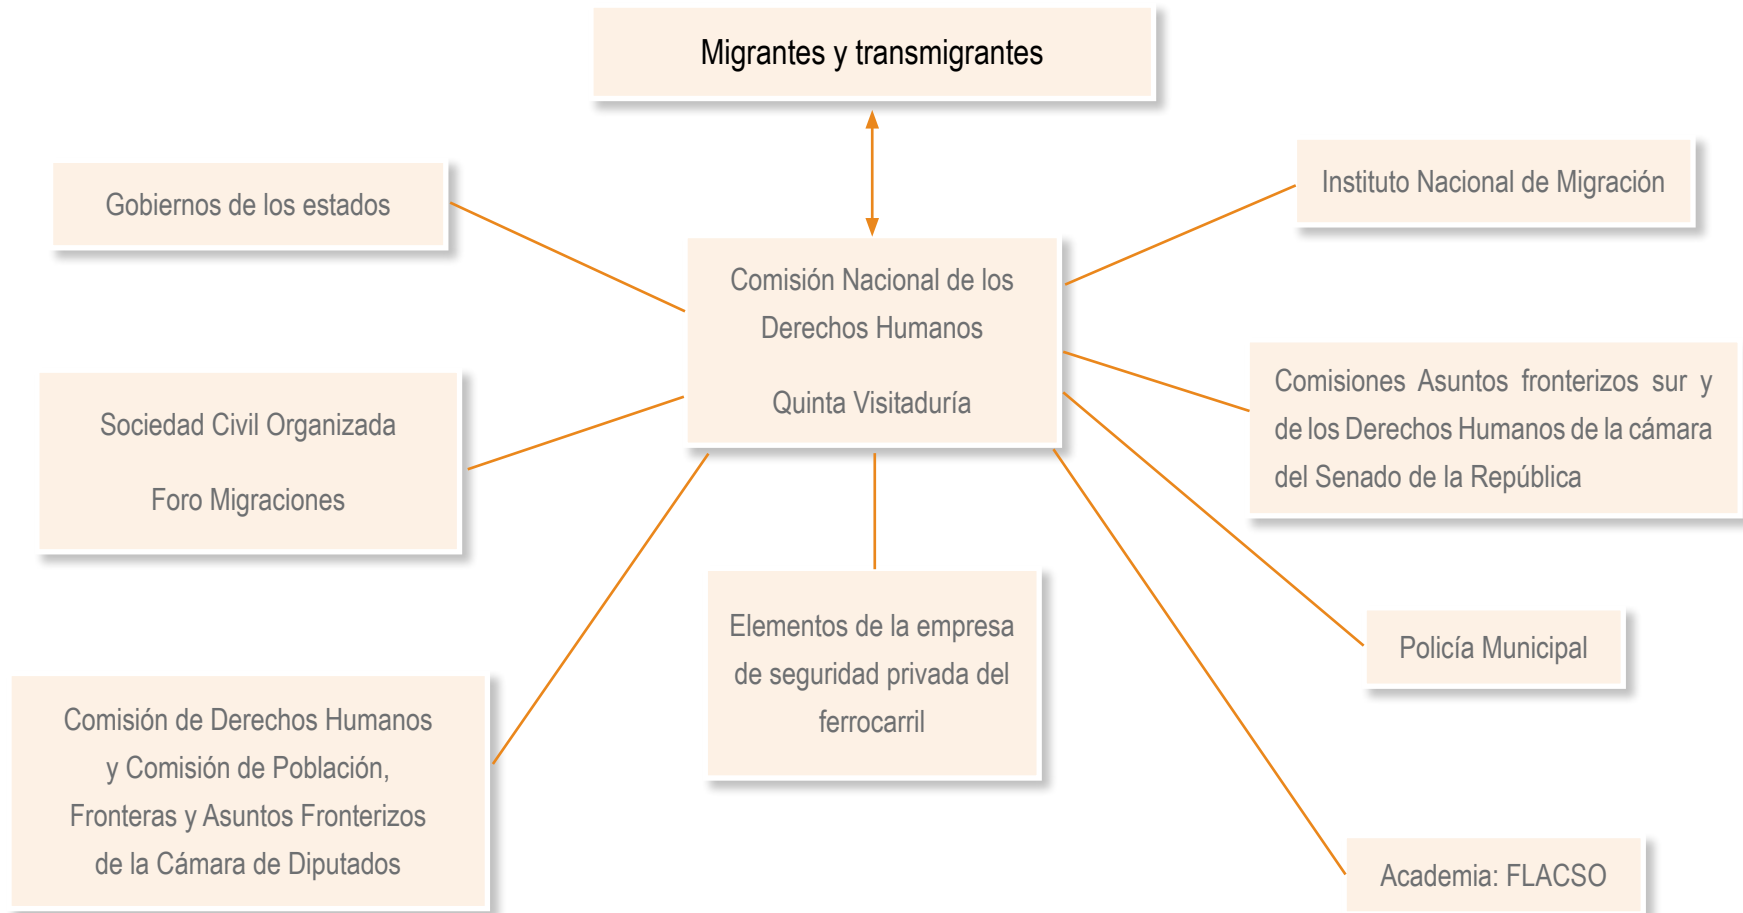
Migrantes y transmigrantes

Gobiernos de los estados

Instituto Nacional de Migración

Comisión Nacional de los Derechos Humanos

Quinta Visitaduría

Sociedad Civil Organizada

Foro Migraciones

Comisiones Asuntos fronterizos sur y de los Derechos Humanos de la cámara del Senado de la República

Policía Municipal

Elementos de la empresa de seguridad privada del ferrocarril

Comisión de Derechos Humanos y Comisión de Población, Fronteras y Asuntos Fronterizos de la Cámara de Diputados

Academia: FLACSO